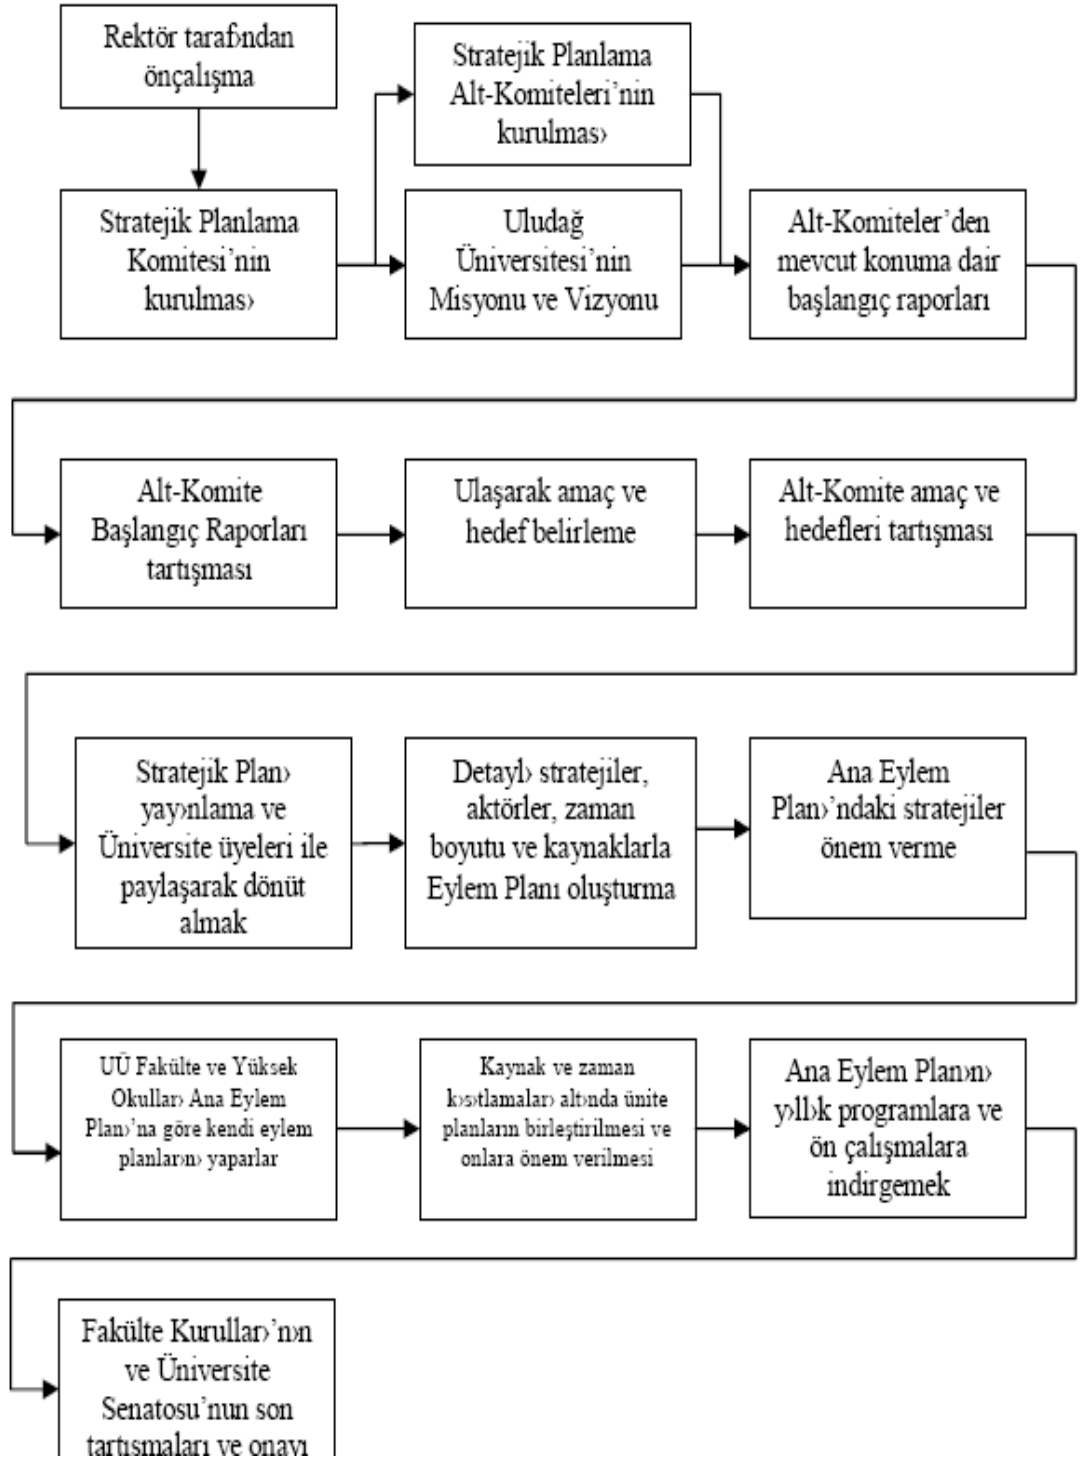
Rektör taraf›ndan öncalışma

Stratejik Planlama Komitesi'nin kurulmas›

Stratejik Planlama Alt-Komiteleri'nin kurulmas›

Uludağ Üniversitesi'nin Misyonu ve Vizyonu

Alt-Komiteler'den mevcut konuma dair başlangıç raporları

Alt-Komite Başlangıç Raporları tartışması

Ulaşarak amaç ve hedef belirleme

Alt-Komite amaç ve hedefleri tartışması

Stratejik Plan› yay›nlama ve Üniversite üyeleri ile paylaşarak dönüt almak

Detayl› stratejiler, aktörler, zaman boyutu ve kaynaklarla Eylem Planı oluşturma

Ana Eylem Plan›'ndaki stratejiler önem verme

UÜ Fakülte ve Yüksek Okullar› Ana Eylem Plan›'na göre kendi eylem planlar›n› yaparlar

Kaynak ve zaman k›s›tlamalar› alt›nda ünite planların birleştirilmesi ve onlara önem verilmesi

Ana Eylem Plan›n› y›ll›k programlara ve ön çalışmalara indirgemek

Fakülte Kurullar›'n›n ve Üniversite Senatosu'nun son tartışmaları ve onayı